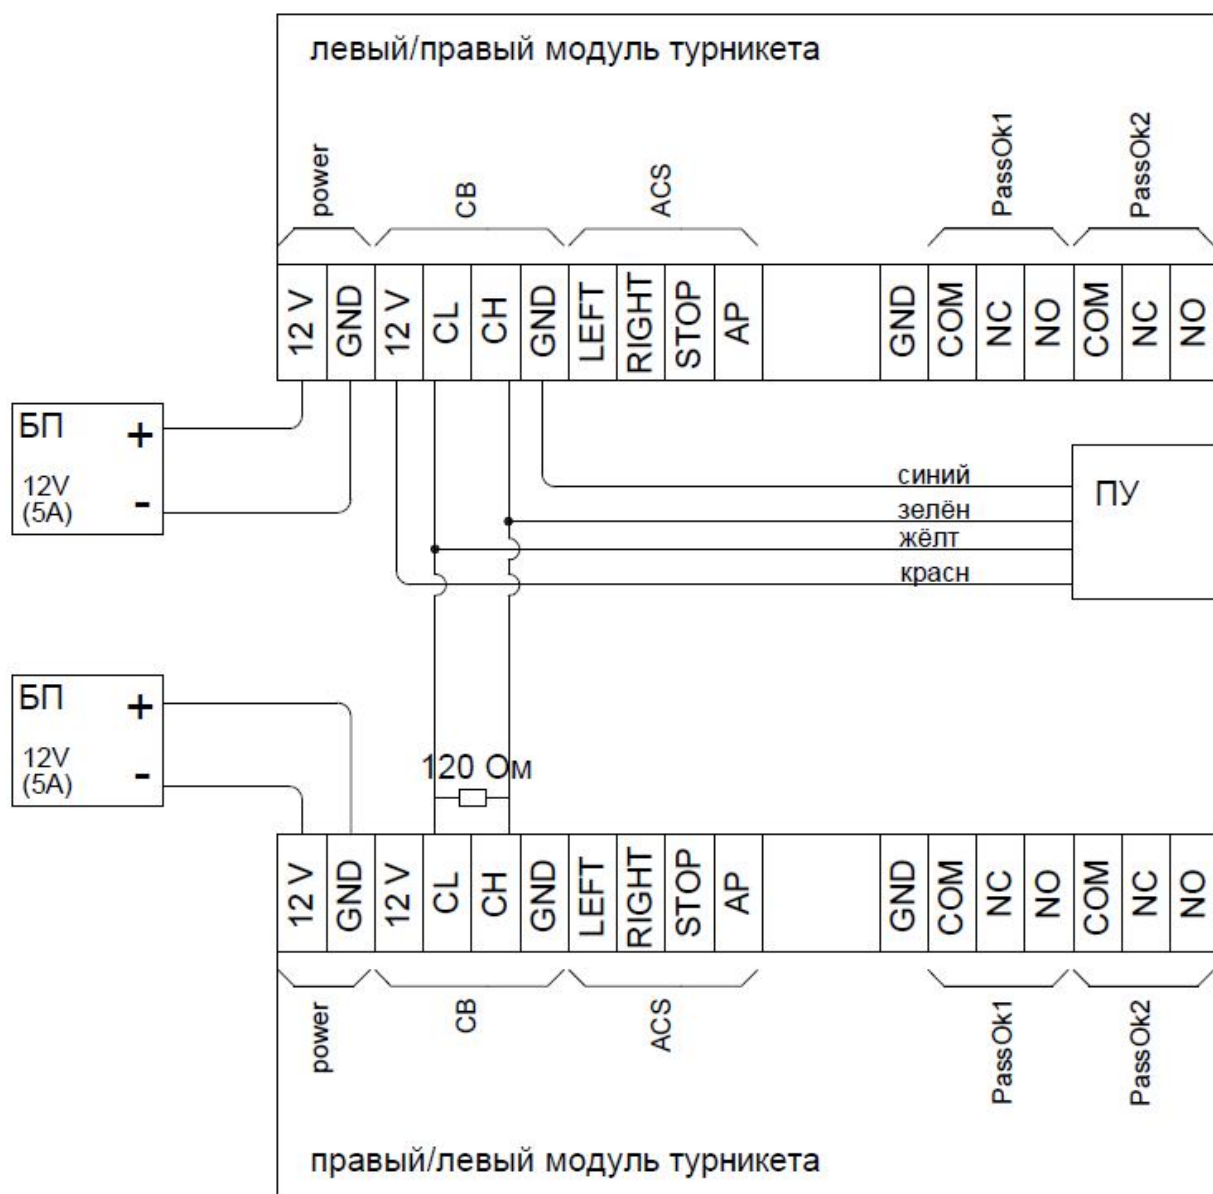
левый/правый модуль турникета

power
CB
ACS
PassOk1
PassOk2

| 12 V | GND | 12 V | CL | CH | GND | LEFT | RIGHT | STOP | AP | GND | COM | NC | NO | COM | NC | NO |
|---|---|---|---|---|---|---|---|---|---|---|---|---|---|---|---|---|

БП
+
12V (5A)
-

синий
зелён
жёлт
красн
ПУ

БП
+
12V (5A)
-

120 Ом

| 12 V | GND | 12 V | CL | CH | GND | LEFT | RIGHT | STOP | AP | GND | COM | NC | NO | COM | NC | NO |
|---|---|---|---|---|---|---|---|---|---|---|---|---|---|---|---|---|

power
CB
ACS
PassOk1
PassOk2

правый/левый модуль турникета